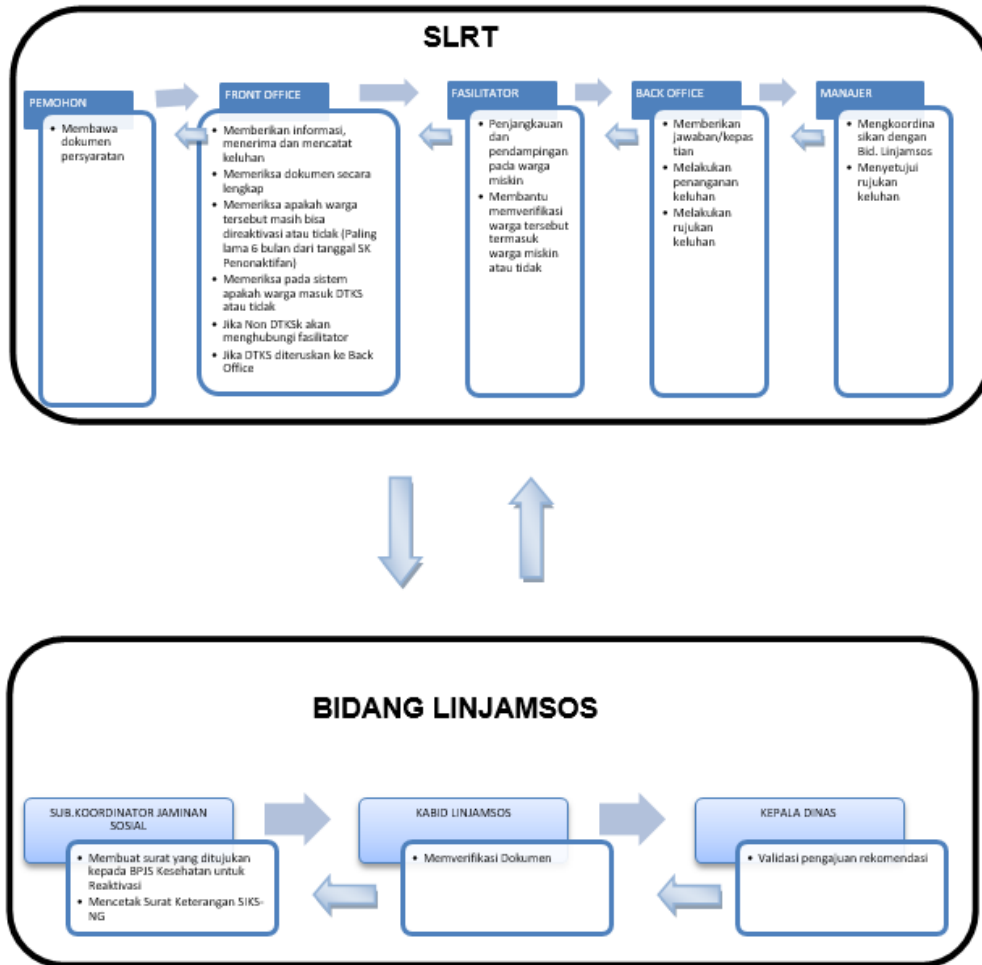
SLRT

PEMOHON

- Membawa dokumen persyaratan

FRONT OFFICE

- Memberikan informasi, menerima dan mencatat keluhan
- Memeriksa dokumen secara lengkap
- Memeriksa apakah warga tersebut masih bisa direaktivasi atau tidak (Paling lama 6 bulan dari tanggal SK Penonaktifan)
- Memeriksa pada sistem apakah warga masuk DTKS atau tidak
- Jika Non DTKSk akan menghubungi fasilitator
- Jika DTKS diteruskan ke Back Office

FASILITATOR

- Penjangkauan dan pendampingan pada warga miskin
- Membantu memverifikasi warga tersebut termasuk warga miskin atau tidak

BACK OFFICE

- Memberikan jawaban/kepastian
- Melakukan penanganan keluhan
- Melakukan rujukan keluhan

MANAJER

- Mengkoordinasikan dengan Bid. Linjamsos
- Menyetujui rujukan keluhan

BIDANG LINJAMSOS

SUB.KOORDINATOR JAMINAN SOSIAL

- Membuat surat yang ditujukan kepada BPJS Kesehatan untuk Reaktivasi
- Mencetak Surat Keterangan SIKS-NG

KABID LINJAMSOS

- Memverifikasi Dokumen

KEPALA DINAS

- Validasi pengajuan rekomendasi